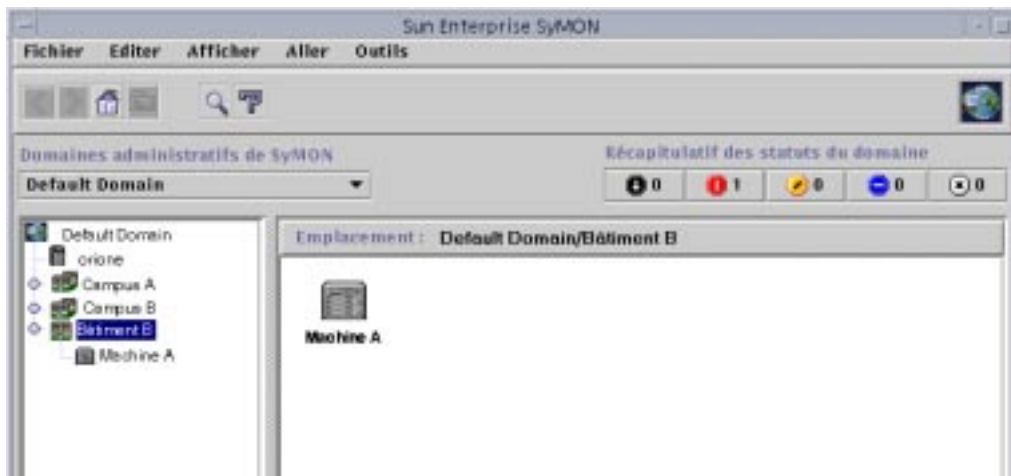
Sun Enterprise SyMON

Fichier Editer Afficher Aller Outils

Domaines administratifs de SyMON

Default Domain

Récapitulatif des statuts du domaine

0 1 0 0 0

Default Domain
orione
Campus A
Campus B
Bâtiment B
Machine A

Emplacement : Default Domain/Bâtiment B

Machine A